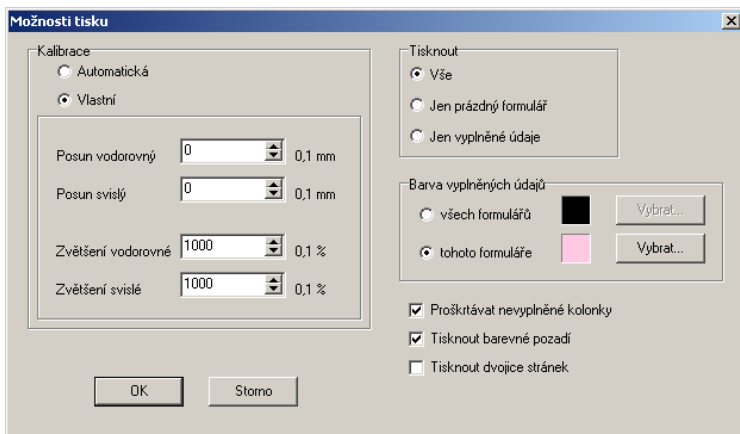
Možnosti tisku

Kalibrace
Automatická
Vlastní

Posun vodorovný 0 0,1 mm
Posun svislý 0 0,1 mm
Zvětšení vodorovné 1000 0,1 %
Zvětšení svislé 1000 0,1 %

Tisknout
Vše
Jen prázdný formulář
Jen vyplněné údaje

Barva vyplněných údajů
všech formulářů Vybrat...
tohoto formuláře Vybrat...

Proškrtávat nevyplněné kolonky
Tisknout barevné pozadí
Tisknout dvojice stránek

OK
Storno